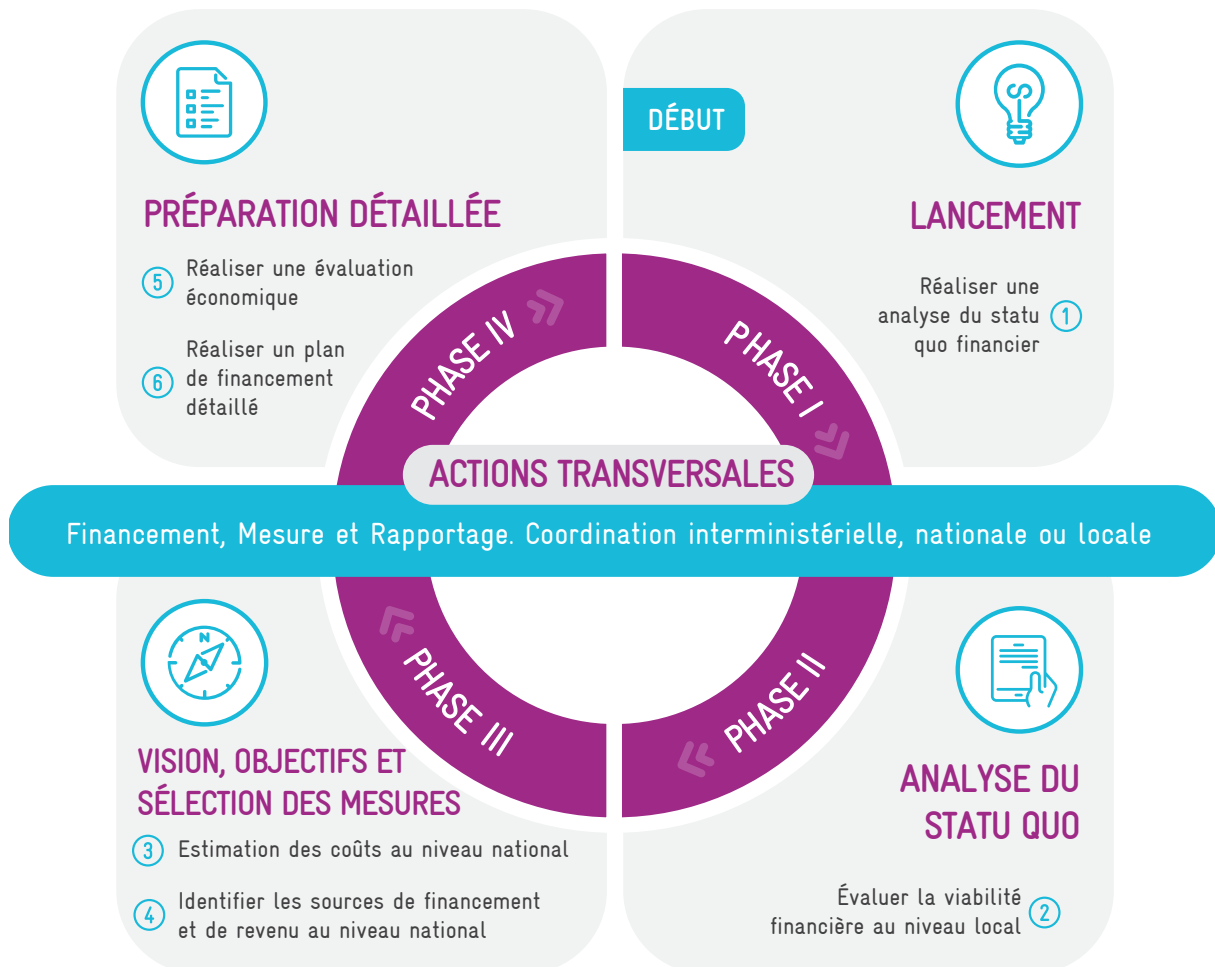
PRÉPARATION DÉTAILLÉE

5 Réaliser une évaluation économique

6 Réaliser un plan de financement détaillé

DÉBUT

LANCEMENT

Réaliser une analyse du statu quo financier 1

PHASE IV

PHASE I

ACTIONS TRANSVERSALES

Financement, Mesure et Rapportage. Coordination interministérielle, nationale ou locale

PHASE III

PHASE II

VISION, OBJECTIFS ET SÉLECTION DES MESURES

3 Estimation des coûts au niveau national

4 Identifier les sources de financement et de revenu au niveau national

ANALYSE DU STATU QUO

Évaluer la viabilité financière au niveau local 2